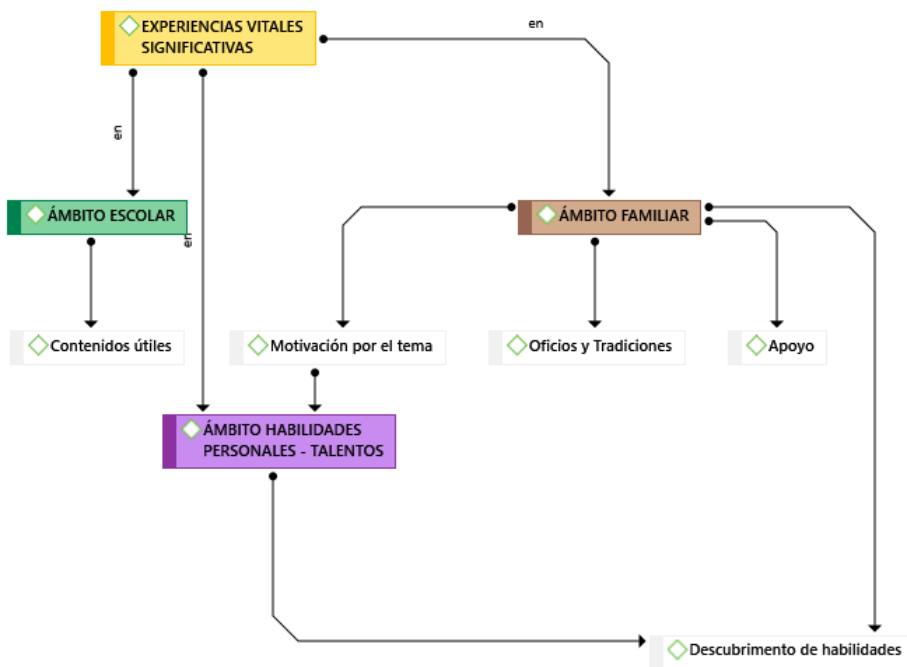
EXPERIENCIAS VITALES SIGNIFICATIVAS

en

en

en

ÁMBITO ESCOLAR

ÁMBITO FAMILIAR

Contenidos útiles

Motivación por el tema

Oficios y Tradiciones

Apoyo

ÁMBITO HABILIDADES PERSONALES - TALENTOS

Descubrimento de habilidades